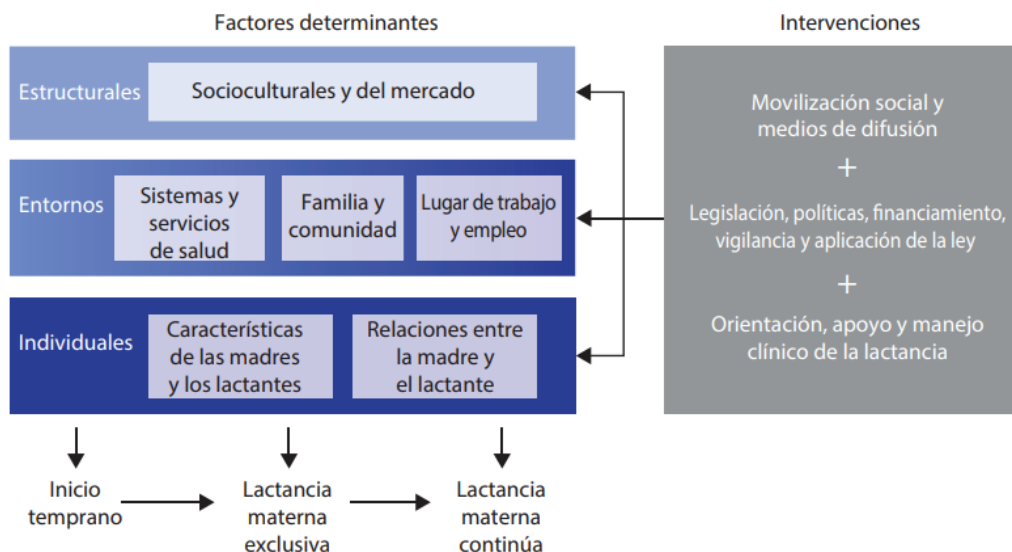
Factores determinantes

Intervenciones

Estructurales

Socioculturales y del mercado

Entornos

Sistemas y servicios de salud

Familia y comunidad

Lugar de trabajo y empleo

Individuales

Características de las madres y los lactantes

Relaciones entre la madre y el lactante

Movilización social y medios de difusión

+

Legislación, políticas, financiamiento, vigilancia y aplicación de la ley

+

Orientación, apoyo y manejo clínico de la lactancia

Inicio temprano

Lactancia materna exclusiva

Lactancia materna continúa